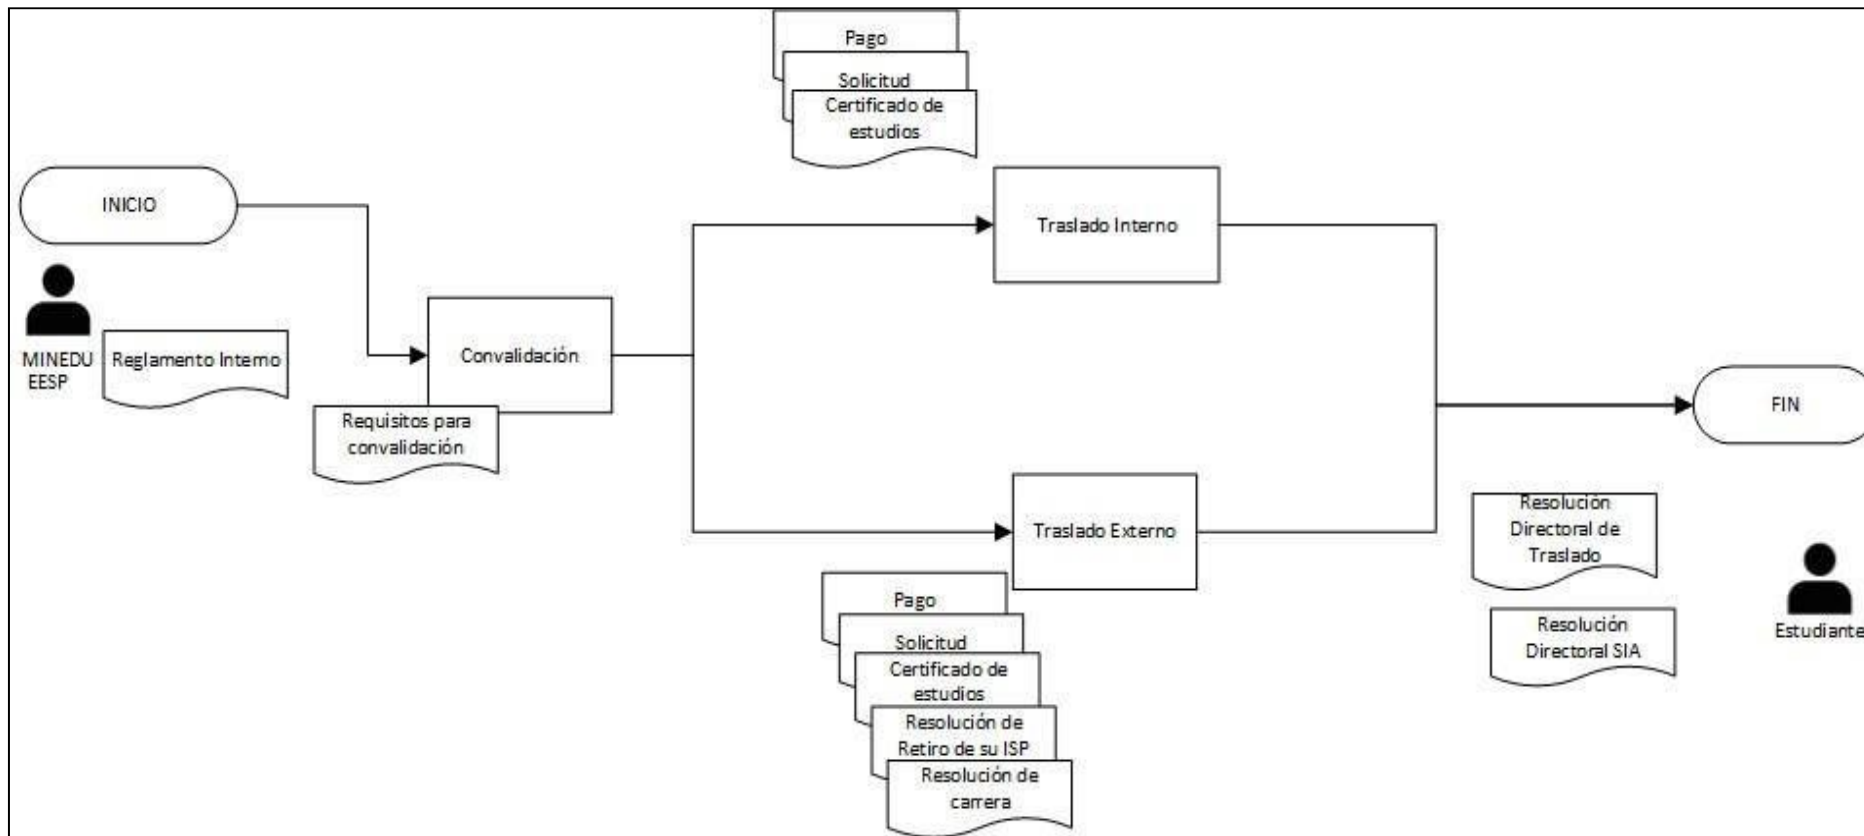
Pago

Solicitud

Certificado de estudios

INICIO

MINEDU EESP

Reglamento Interno

Convalidación

Requisitos para convalidación

Traslado Interno

Traslado Externo

Pago

Solicitud

Certificado de estudios

Resolución de Retiro de su ISP

Resolución de carrera

FIN

Resolución Directoral de Traslado

Resolución Directoral SIA

Estudiante